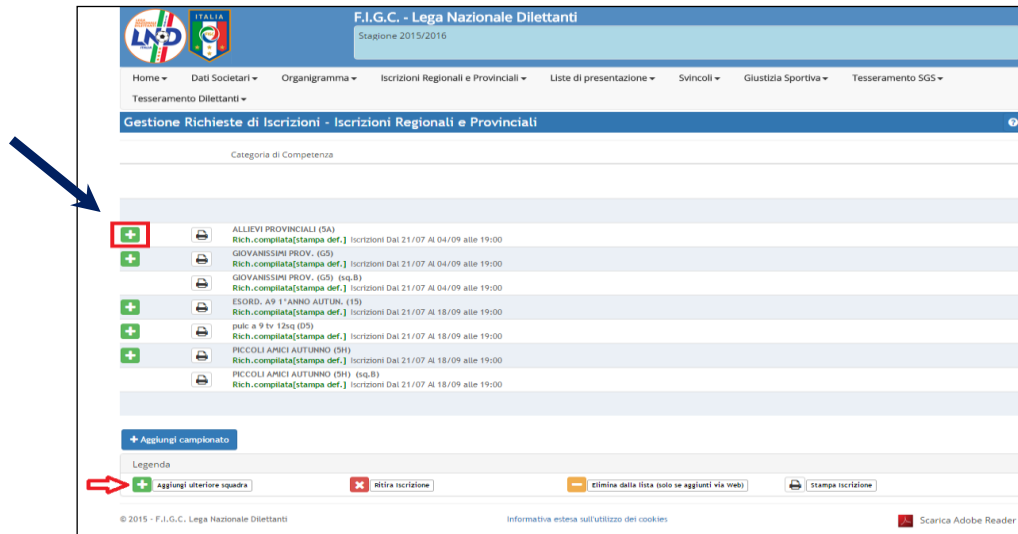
LND ITALIA

F.I.G.C. - Lega Nazionale Dilettanti

Stagione 2015/2016

Home ▾ Dati Societari ▾ Organigramma ▾ Iscrizioni Regionali e Provinciali ▾ Liste di presentazione ▾ Svincoli ▾ Giustizia Sportiva ▾ Tesseramento SGS ▾ Tesseramento Dilettanti ▾

Gestione Richieste di Iscrizioni - Iscrizioni Regionali e Provinciali

Categoria di Competenza

ALLIEVI PROVINCIALI (5A)
Rich.compilata[stampa def.] Iscrizioni Dal 21/07 Al 04/09 alle 19:00

GIOVANISSIMI PROV. (G5)
Rich.compilata[stampa def.] Iscrizioni Dal 21/07 Al 04/09 alle 19:00

GIOVANISSIMI PROV. (G5) (sq.B)
Rich.compilata[stampa def.] Iscrizioni Dal 21/07 Al 04/09 alle 19:00

ESORD. A9 1°ANNO AUTUN. (15)
Rich.compilata[stampa def.] Iscrizioni Dal 21/07 Al 18/09 alle 19:00

pulc a 9 tv 12sq (D5)
Rich.compilata[stampa def.] Iscrizioni Dal 21/07 Al 18/09 alle 19:00

PICCOLI AMICI AUTUNNO (5H)
Rich.compilata[stampa def.] Iscrizioni Dal 21/07 Al 18/09 alle 19:00

PICCOLI AMICI AUTUNNO (5H) (sq.B)
Rich.compilata[stampa def.] Iscrizioni Dal 21/07 Al 18/09 alle 19:00

+ Aggiungi campionato

Legenda

Aggiungi ulteriore squadra
Ritira Iscrizione
Elimina dalla lista (solo se aggiunti via Web)
Stampa Iscrizione

© 2015 - F.I.G.C. Lega Nazionale Dilettanti

Informativa estesa sull'utilizzo dei cookies

Scarica Adobe Reader